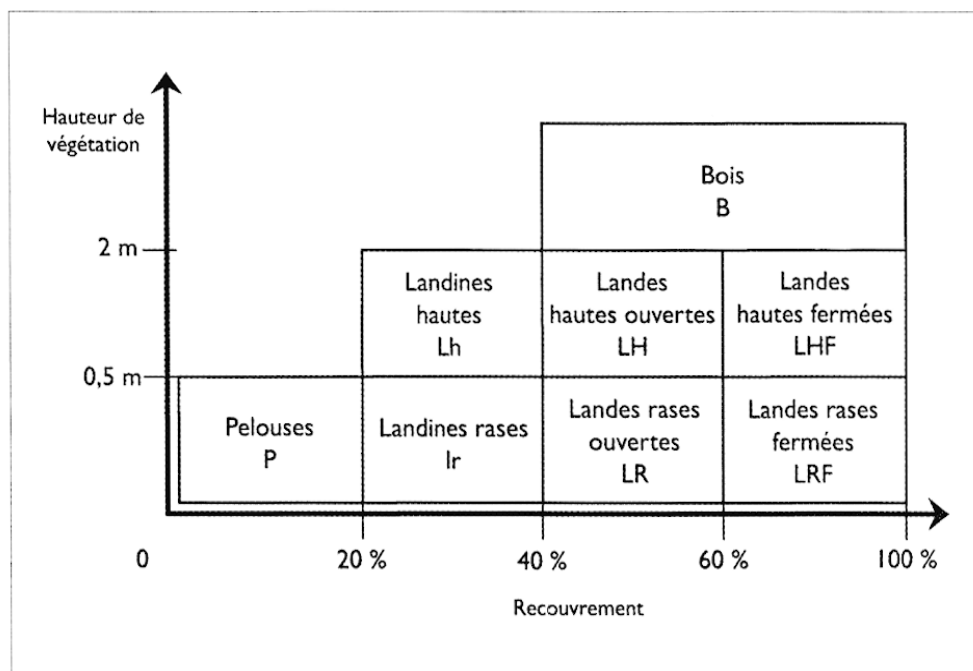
Hauteur de végétation

2 m

0,5 m

Bois
B

Landines hautes
Lh

Landes hautes ouvertes
LH

Landes hautes fermées
LHF

Pelouses
P

Landines rases
lr

Landes rases ouvertes
LR

Landes rases fermées
LRF

0

20 %

40 %

60 %

100 %

Recouvrement